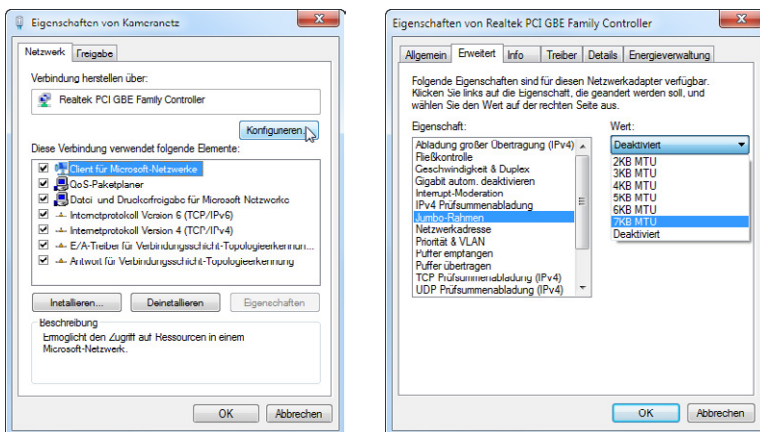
Eigenschaften von Kameranetz

Netzwerk | Freigabe

Verbindung herstellen über:

Realtek PCI GBE Family Controller

Konfigurieren...

Diese Verbindung verwendet folgende Elemente:

Client für Microsoft-Netzwerke
QoS-Paketplaner
Datei- und Druckerfreigabe für Microsoft Netzwerke
Internetprotokoll Version 6 (TCP/IPv6)
Internetprotokoll Version 4 (TCP/IPv4)
E/A-Treiber für Verbindungsschicht-Topologieerkennun...
Antwort für Verbindungsschicht-Topologieerkennung

Installieren... | Deinstallieren | Eigenschaften

Beschreibung
Ermöglicht den Zugriff auf Ressourcen in einem Microsoft-Netzwerk.

OK | Abbrechen

Eigenschaften von Realtek PCI GBE Family Controller

Allgemein | Erweitert | Info | Treiber | Details | Energieverwaltung

Folgende Eigenschaften sind für diesen Netzwerkadapter verfügbar. Klicken Sie links auf die Eigenschaft, die geändert werden soll, und wählen Sie den Wert auf der rechten Seite aus.

Eigenschaft:
Abladung großer Übertragung (IPv4)
Flußkontrolle
Geschwindigkeit & Duplex
Gigabit autom. deaktivieren
Interrupt-Moderation
IPv4 Prüfsummenabladung
Jumbo-Rahmen
Netzwerkadresse
Priorität & VLAN
Puffer empfangen
Puffer übertragen
TCP Prüfsummenabladung (IPv4)
UDP Prüfsummenabladung (IPv4)

Wert:
Deaktiviert
2KB MTU
3KB MTU
4KB MTU
5KB MTU
6KB MTU
7KB MTU
Deaktiviert

OK | Abbrechen